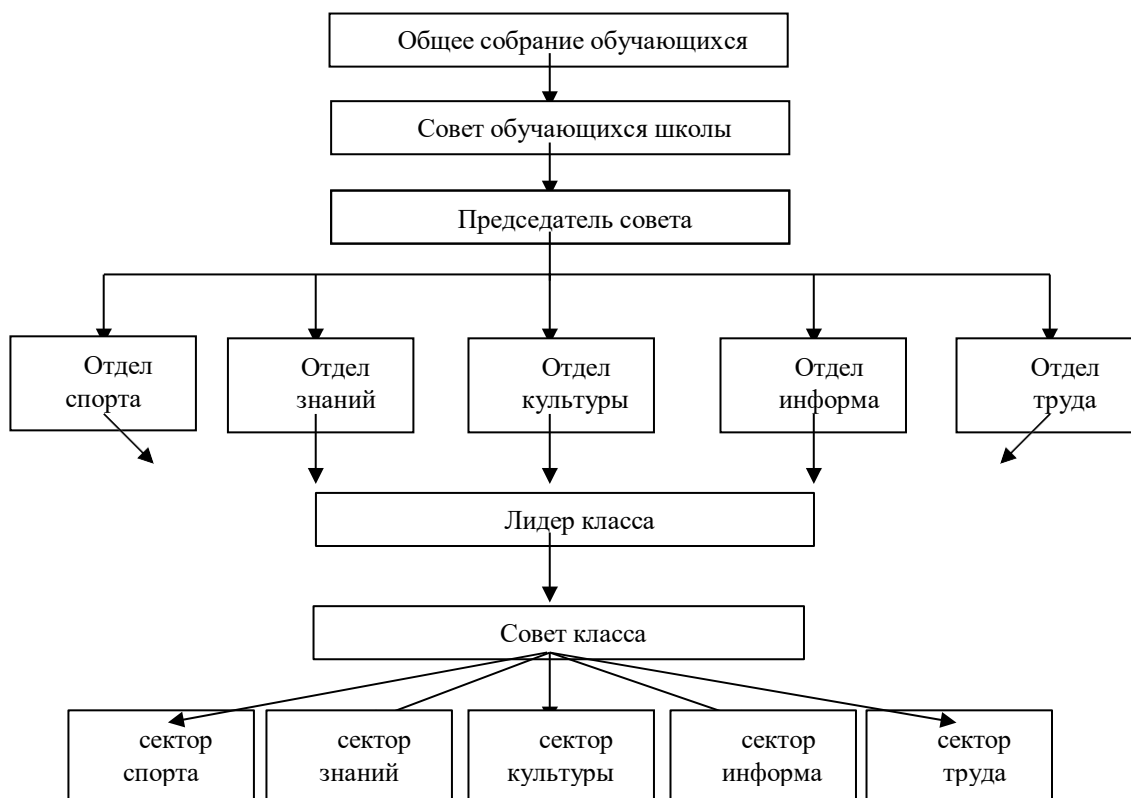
Общее собрание обучающихся

Совет обучающихся школы

Председатель совета

Отдел спорта

Отдел знаний

Отдел культуры

Отдел информа

Отдел труда

Лидер класса

Совет класса

сектор спорта

сектор знаний

сектор культуры

сектор информа

сектор труда